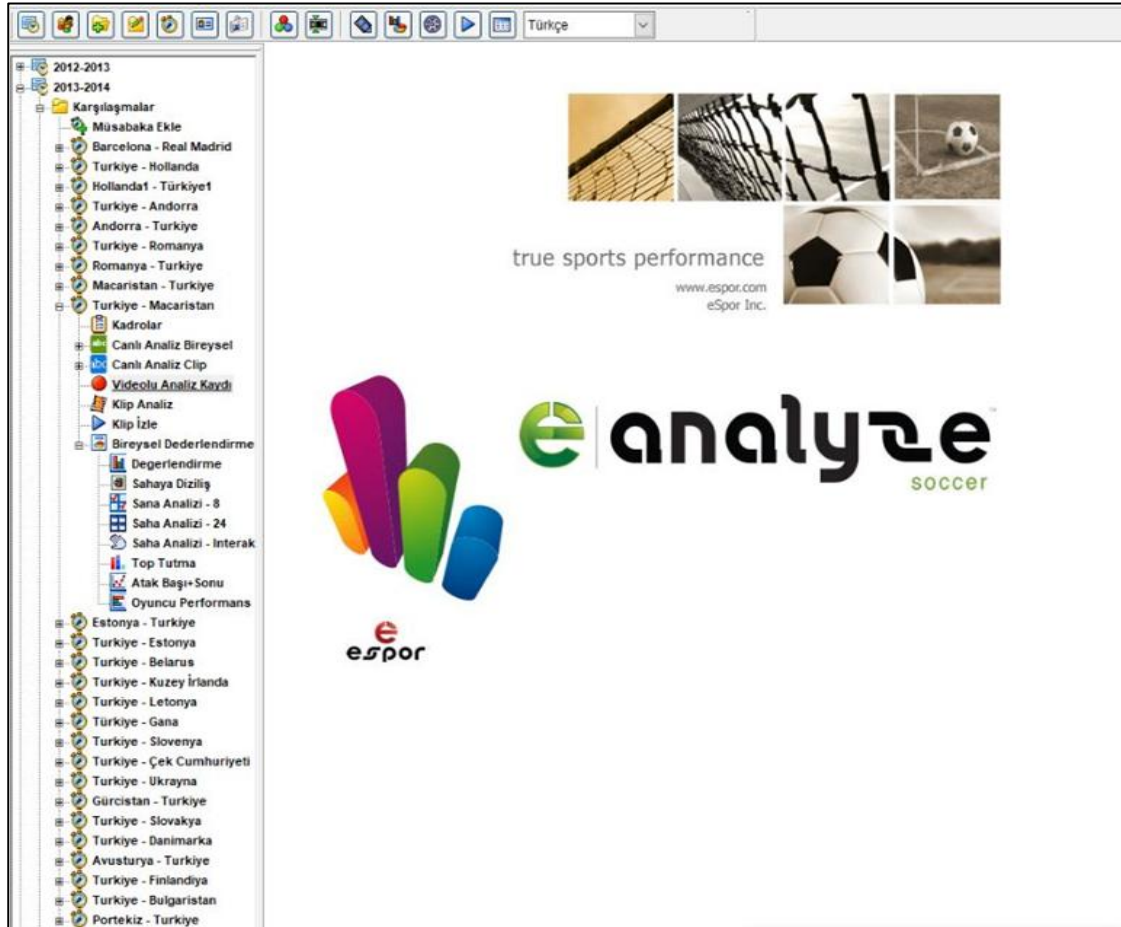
Türkçe

2012-2013
2013-2014
Karşılaşmalar
Müsabaka Ekle
Barcelona - Real Madrid
Turkiye - Hollanda
Hollanda1 - Türkiye1
Turkiye - Andorra
Andorra - Turkiye
Turkiye - Romanya
Romanya - Turkiye
Macaristan - Turkiye
Turkiye - Macaristan
Kadrolar
Canlı Analiz Bireysel
Canlı Analiz Clip
Videolu Analiz Kaydı
Klip Analiz
Klip İzle
Bireysel Dederlendirme
Degerlendirme
Sahaya Diziliş
Sana Analizi - 8
Saha Analizi - 24
Saha Analizi - Interak
Top Tutma
Atak Başı+Sonu
Oyuncu Performans
Estonya - Turkiye
Turkiye - Estonya
Turkiye - Belarus
Turkiye - Kuzey İrlanda
Turkiye - Letonya
Türkiye - Gana
Turkiye - Slovenya
Turkiye - Çek Cumhuriyeti
Turkiye - Ukrayna
Gürcistan - Turkiye
Turkiye - Slovakya
Turkiye - Danimarka
Avusturya - Turkiye
Turkiye - Finlandiya
Turkiye - Bulgaristan
Portekiz - Turkiye

true sports performance
www.espor.com
eSpor Inc.

e analyze
soccer

espor